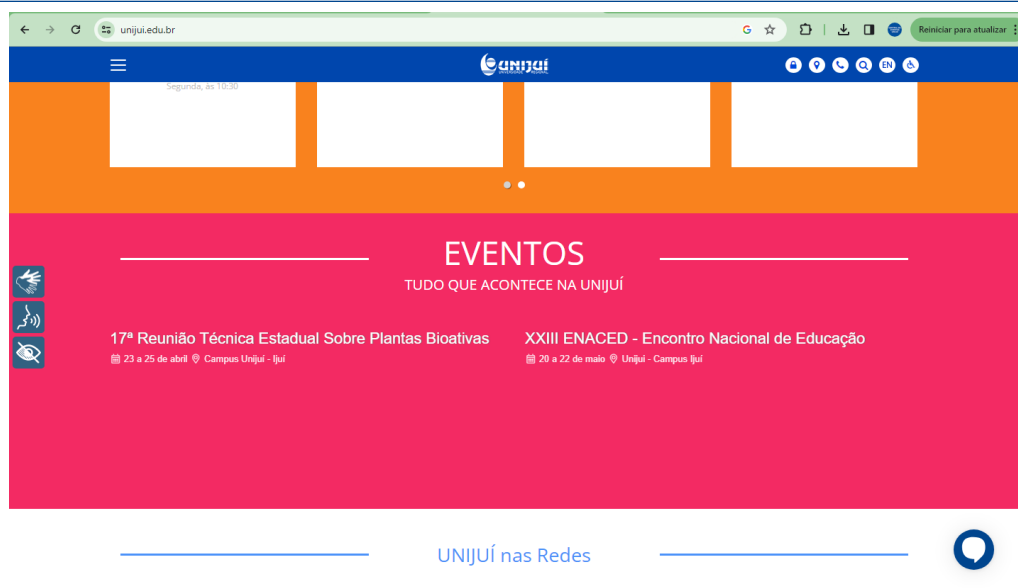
unijui.edu.br

Reiniciar para atualizar

unijuí

EN

Segunda, às 10:30

EVENTOS

TUDO QUE ACONTECE NA UNIJUÍ

17ª Reunião Técnica Estadual Sobre Plantas Bioativas

23 a 25 de abril Campus Unijuí - Ijuí

XXIII ENACED - Encontro Nacional de Educação

20 a 22 de maio Unijuí - Campus Ijuí

UNIJUÍ nas Redes